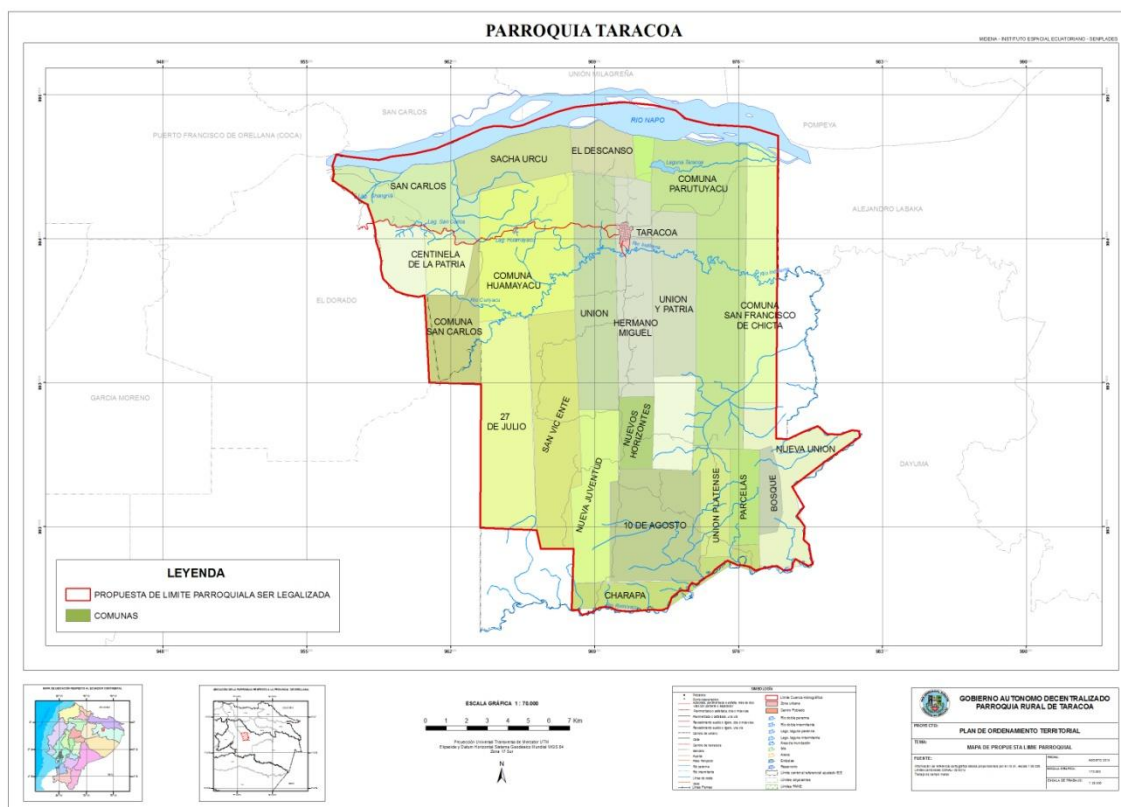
PARROQUIA TARACOA

MIDENA - INSTITUTO ESPACIAL ECUATORIANO - SENPLADES

UNIÓN MILAGREÑA

SAN CARLOS

PUERTO FRANCISCO DE ORELLANA (COCA)

RIO NAPO

POMPEYA

SACHA URCU

EL DESCANSO

SAN CARLOS

COMUNA PARUTUYACU

ALEJANDRO LABAKA

TARACOA

CENTINELA DE LA PATRIA

COMUNA HUAMAYACU

EL DORADO

UNION

UNION Y PATRIA

COMUNA SAN FRANCISCO DE CHICTA

COMUNA SAN CARLOS

HERMANO MIGUEL

GARCIA MORENO

27 DE JULIO

SAN VICENTE

NUEVOS HORIZONTES

NUEVA UNION

DAYUMA

NUEVA JUVENTUD

UNION PLATENSE

PARCELAS

BOSQUE

10 DE AGOSTO

CHARAPA

LEYENDA

PROPUESTA DE LIMITE PARROQUIALA SER LEGALIZADA

COMUNAS

ESCALA GRÁFICA 1 : 70.000

0 1 2 3 4 5 6 7 Km

N

SIMBOLOGÍA

GOBIERNO AUTONOMO DESCENTRALIZADO PARROQUIA RURAL DE TARACOA

PROYECTO: PLAN DE ORDENAMIENTO TERRITORIAL

TEMA: MAPA DE PROPUESTA LIMIE PARROQUIAL

FUENTE:

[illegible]